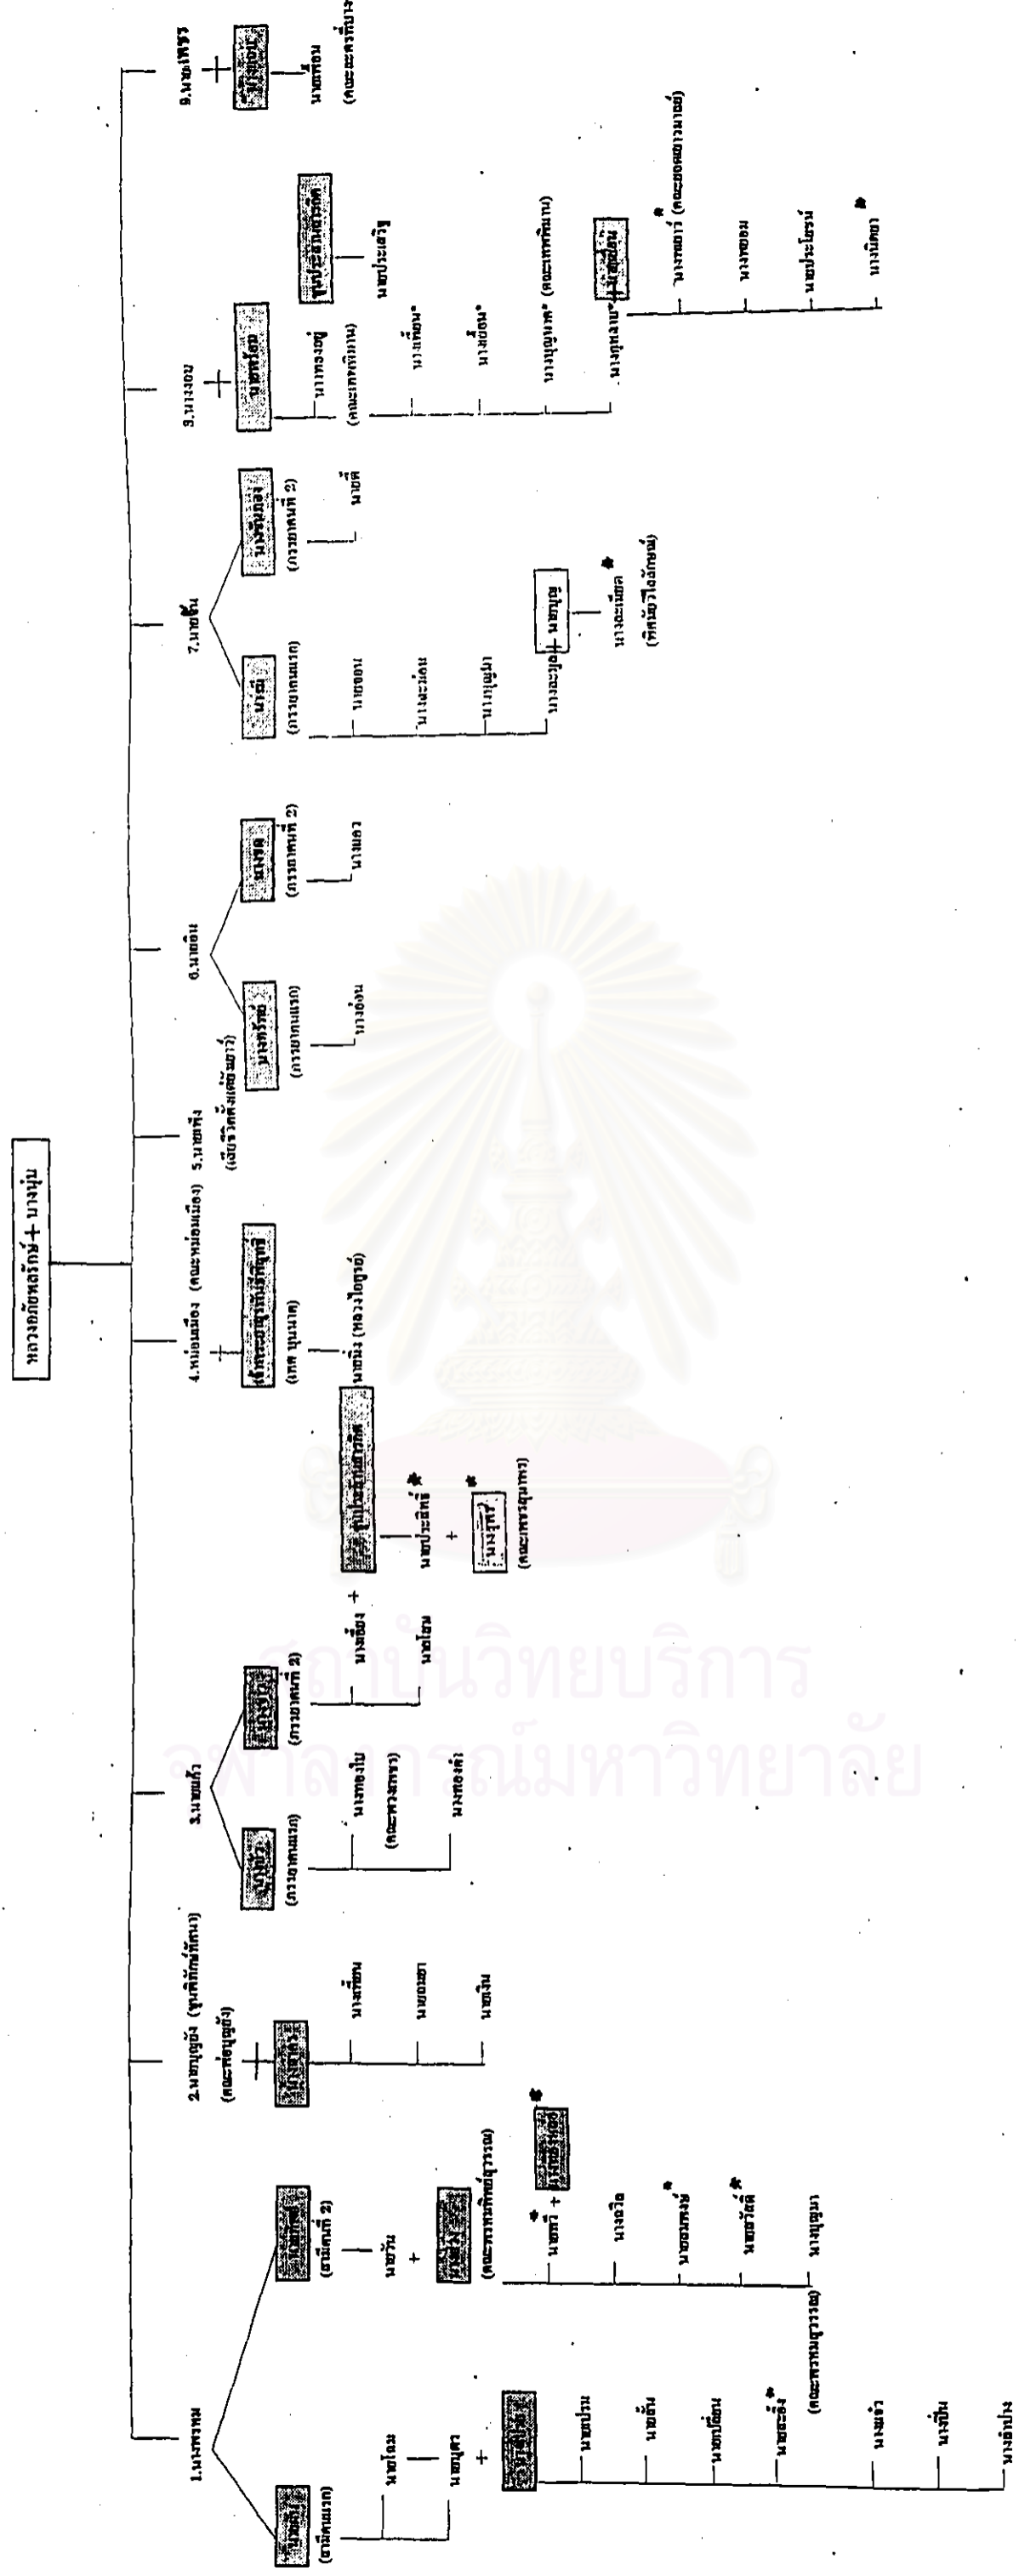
หลวงอักษรรักษ์ + นางนุ่ม

1.นางพรหม
(สามีคนแรก) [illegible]
นายโฉม
นายบุตร
+
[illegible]
นายปรม
นายชั้น
นายเปลี่ยน
นายชลิ่ง*
(คณะพรหมสุวรรณ)
นางเล่า
นางปั้น
นางผ่อง

(สามีคนที่ 2) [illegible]
นายวัน
+
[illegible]
(คณะพรหมทิพย์สุวรรณ)
นายทวี* + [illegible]*
นางจวิธ
นายสมพงษ์*
นายวัชลี*
นางบุญมา

2.นายบุญชิง (ขุนศิลป์สัมฤทธิ์)
(คณะพ่อบุญชิง)
+ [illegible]
นางเพี้ยน
นายเฉลย
นายเงิน

3.นายแก้ว
(ภรรยาคนแรก) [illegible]
นางทองใบ
(คณะพวงสามารถ)
นางทองคำ
(ภรรยาคนที่ 2) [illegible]
นางเพี้ยง +
นายโฉม

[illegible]
นายประสิทธิ์*
+
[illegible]*
(คณะเพชรสุมาลา)

4.หม่อมเมือง (คณะหม่อมเมือง)
+
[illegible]
(เทศ บุนนาค)
นายนิ่ม (หลวงโอฐรส)

5.นายพริ้ง
(เสียชีวิตตั้งแต่เด็ก)

6.นายอ้น
(ภรรยาคนแรก) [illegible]
นางอ่อน
(ภรรยาคนที่ 2) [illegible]
นางดาว

7.นายชื่น
(ภรรยาคนแรก) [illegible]
นายยอด
นางละม่อม
นางบุญมา
นางละม่อม + นายบุญมา
นางละเมียด*
(พิศมัยวิไลลักษณ์)
(ภรรยาคนที่ 2) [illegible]
นายดี

8.นางอบ
+
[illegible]
นางทรงอยู่
(คณะเทพนิมิต)
นางเพี้ยน*
นางอ่อน*
นางบุญเพ็ญ* (คณะเทพนิมิต)
นางบุญเลื่อน* + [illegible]
นางชนารี* (คณะชนะพรมานนท์)
นางชม
นายประโยชน์
นางนิภา*
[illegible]
นายประเสริฐ

9.นายเพชร
+ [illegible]
นายพร้อม
(คณะพงศ์พันธุ์)